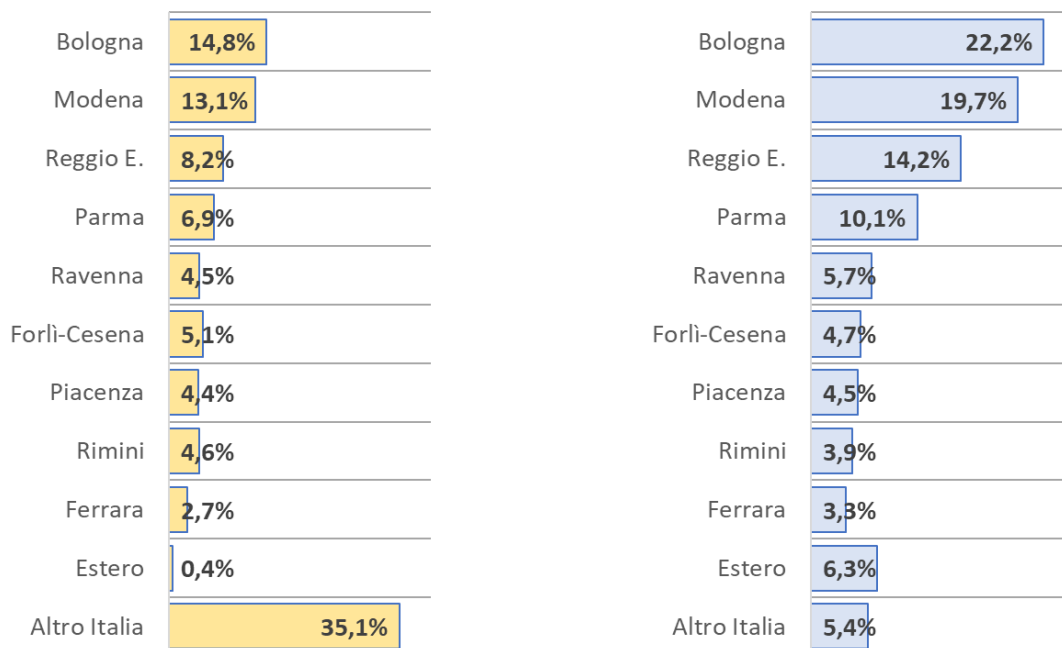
| | |
|---|---|
| Bologna | 14,8% |
| Modena | 13,1% |
| Reggio E. | 8,2% |
| Parma | 6,9% |
| Ravenna | 4,5% |
| Forlì-Cesena | 5,1% |
| Piacenza | 4,4% |
| Rimini | 4,6% |
| Ferrara | 2,7% |
| Estero | 0,4% |
| Altro Italia | 35,1% |

| | |
|---|---|
| Bologna | 22,2% |
| Modena | 19,7% |
| Reggio E. | 14,2% |
| Parma | 10,1% |
| Ravenna | 5,7% |
| Forlì-Cesena | 4,7% |
| Piacenza | 4,5% |
| Rimini | 3,9% |
| Ferrara | 3,3% |
| Estero | 6,3% |
| Altro Italia | 5,4% |